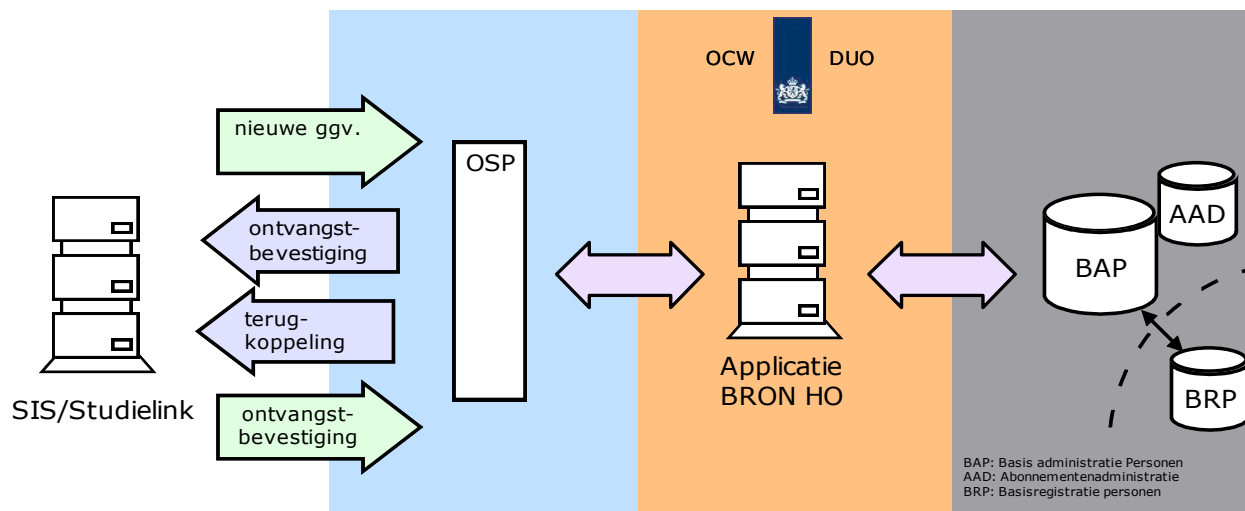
OCW DUO

nieuwe ggv.

ontvangstbevestiging

terugkoppeling

ontvangstbevestiging

OSP

SIS/Studielink

Applicatie BRON HO

AAD

BAP

BRP

BAP: Basis administratie Personen
AAD: Abonnementenadministratie
BRP: Basisregistratie personen